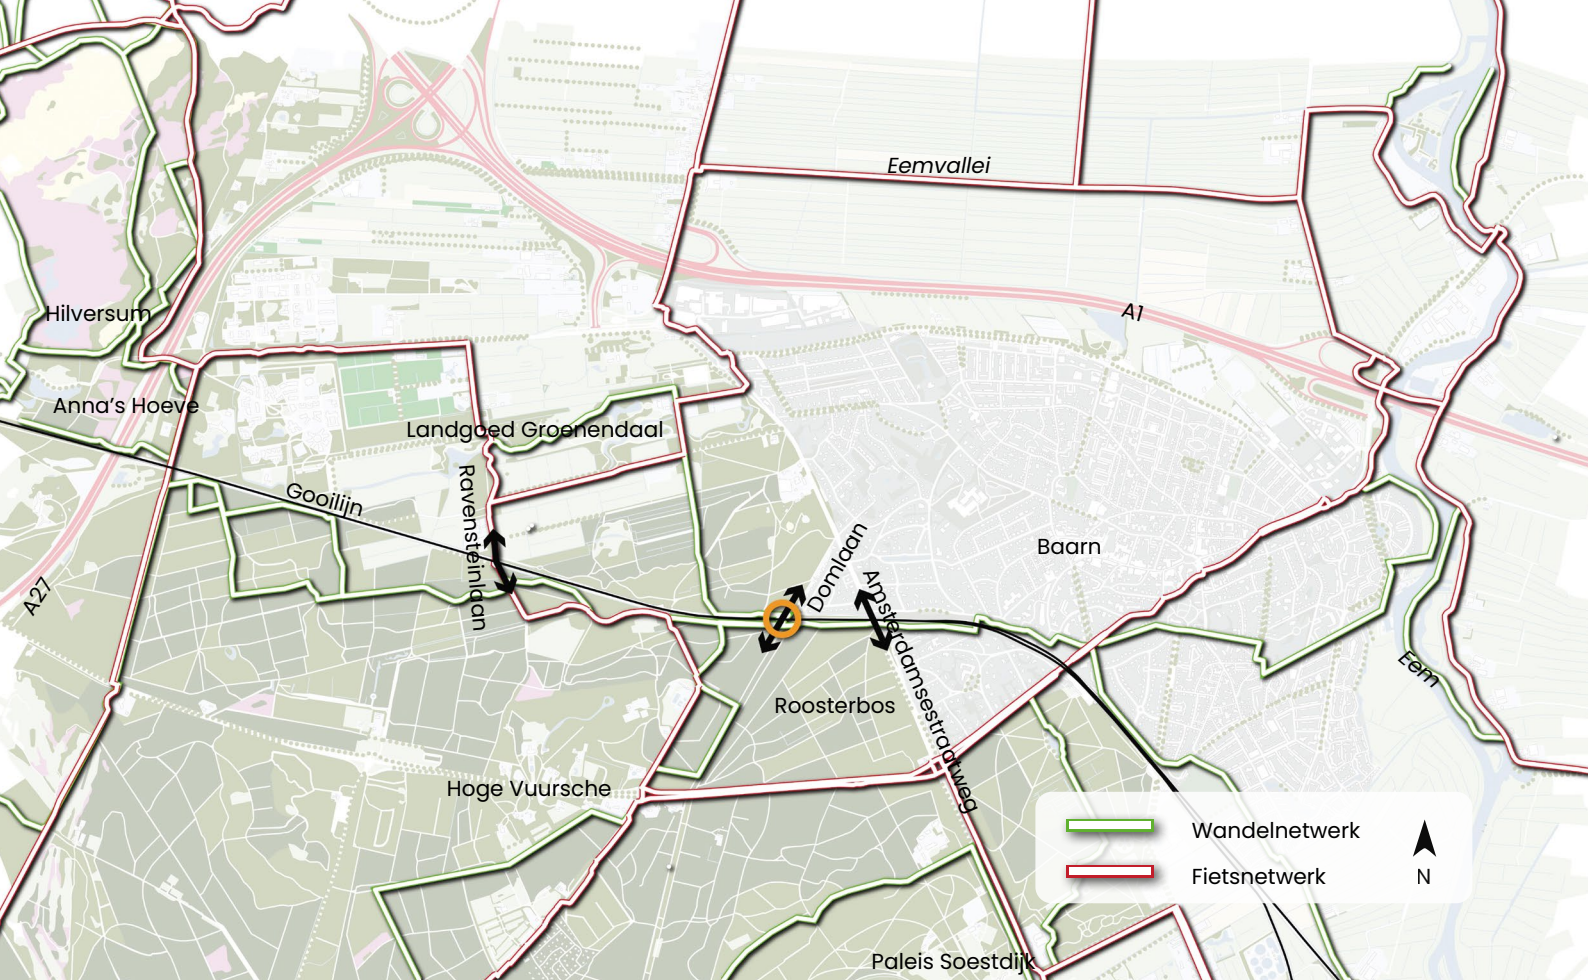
Eemvallei

A1

Hilversum

Anna's Hoeve

Landgoed Groenendaal

Gooilijn

Ravensteinlaan

Domlaan

Amsterdamsestraatweg

Baarn

A27

Roosterbos

Eem

Hoge Vuursche

Paleis Soestdijk

Wandelnetwerk

Fietsnetwerk

N